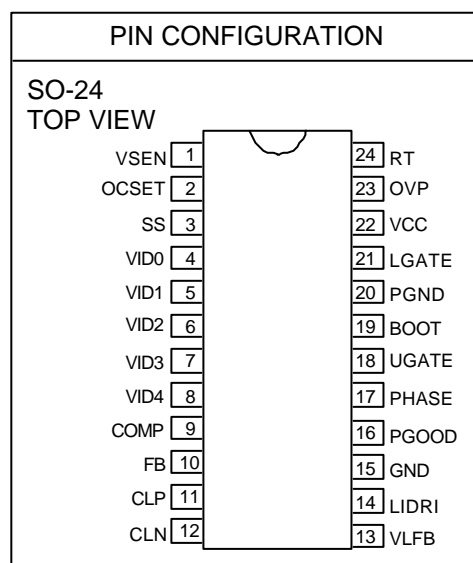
PIN CONFIGURATION

SO-24
TOP VIEW

VSEN 1
OCSET 2
SS 3
VID0 4
VID1 5
VID2 6
VID3 7
VID4 8
COMP 9
FB 10
CLP 11
CLN 12

24 RT
23 OVP
22 VCC
21 LGATE
20 PGND
19 BOOT
18 UGATE
17 PHASE
16 PGOOD
15 GND
14 LIDRI
13 VLFB